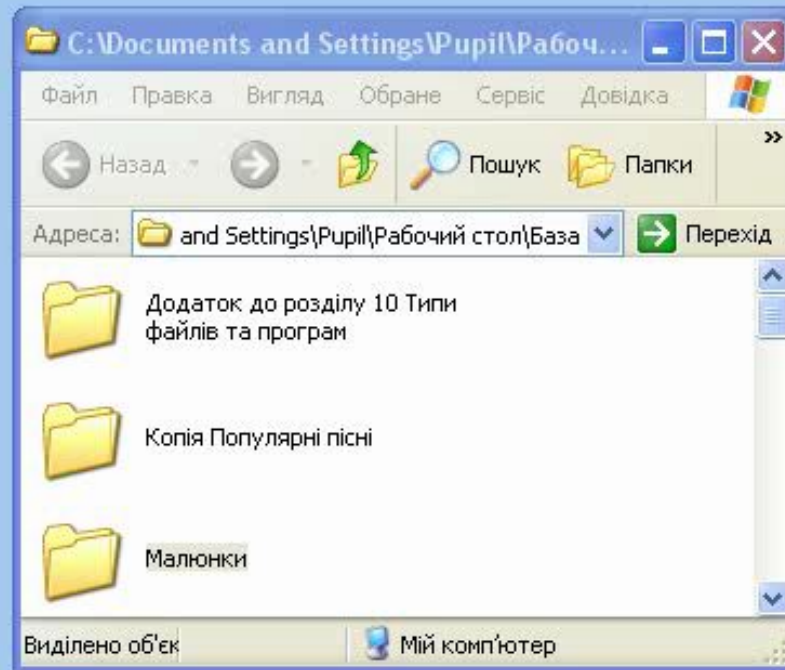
C:\Documents and Settings\Pupil\Рабоч...

Файл Правка Вигляд Обране Сервіс Довідка

Назад Пошук Папки

Адреса: and Settings\Pupil\Рабочий стол\База Перехід

Додаток до розділу 10 Типи файлів та програм

Копія Популярні пісні

Малюнки

Виділено об'єк

Мій комп'ютер